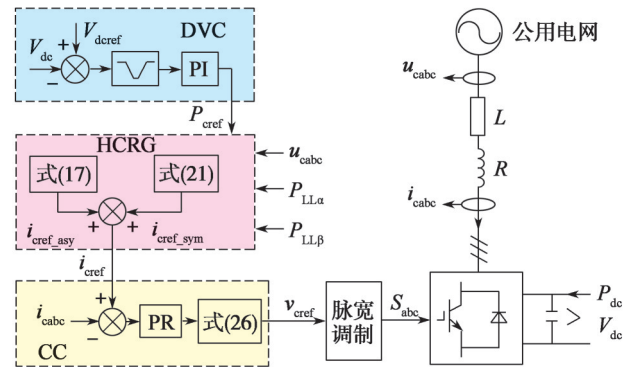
$V_{dcref}$
DVC
$V_{dc}$
+
−
PI
$P_{cref}$
公用电网
$u_{cabc}$
$L$
HCRG
$u_{cabc}$
式(17)
式(21)
$R$
$P_{LL\alpha}$
$i_{cabc}$
+
+
$i_{cref\_asy}$
$i_{cref\_sym}$
$P_{LL\beta}$
$i_{cref}$
+
$i_{cabc}$
PR
式(26)
$v_{cref}$
脉宽调制
$S_{abc}$
$P_{dc}$
−
$V_{dc}$
CC